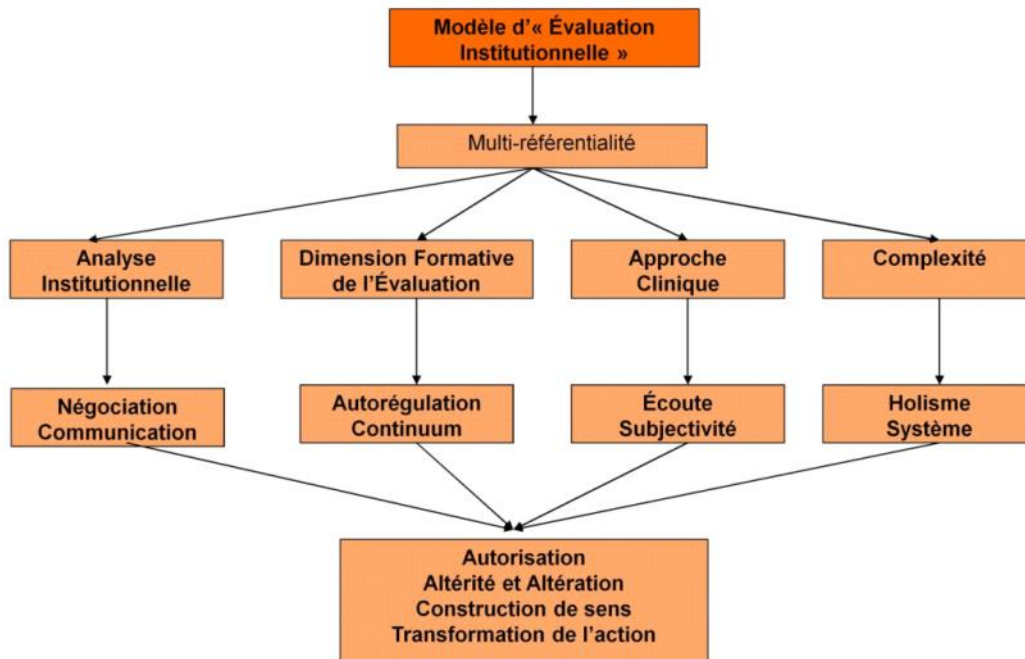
Modèle d'« Évaluation Institutionnelle »

Multi-référentialité

Analyse Institutionnelle

Dimension Formative de l'Évaluation

Approche Clinique

Complexité

Négociation Communication

Autorégulation Continuum

Écoute Subjectivité

Holisme Système

Autorisation
Altérité et Altération
Construction de sens
Transformation de l'action